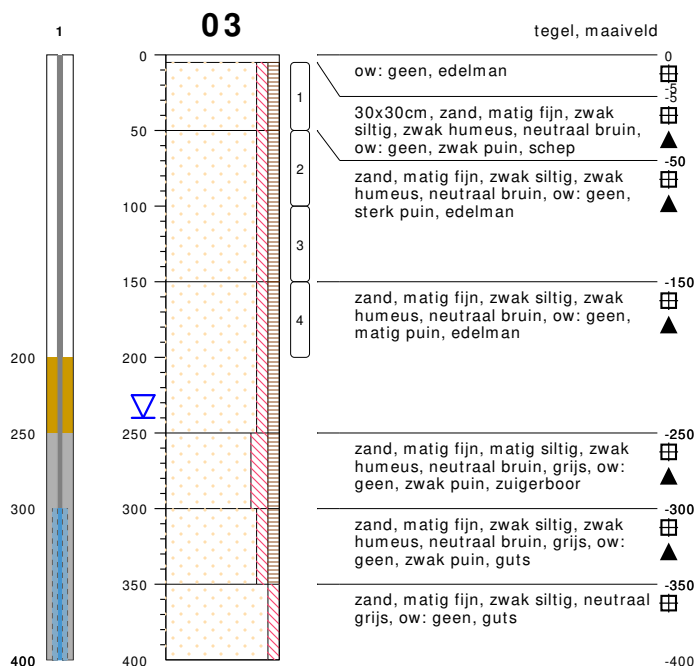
1

03

tegel, maaiveld

0
50
100
150
200
250
300
350
400

1
2
3
4

0
-5
-5
ow: geen, edelman

30x30cm, zand, matig fijn, zwak siltig, zwak humeus, neutraal bruin, ow: geen, zwak puin, schep

-50
zand, matig fijn, zwak siltig, zwak humeus, neutraal bruin, ow: geen, sterk puin, edelman

-150
zand, matig fijn, zwak siltig, zwak humeus, neutraal bruin, ow: geen, matig puin, edelman

-250
zand, matig fijn, matig siltig, zwak humeus, neutraal bruin, grijs, ow: geen, zwak puin, zuigerboor

-300
zand, matig fijn, zwak siltig, zwak humeus, neutraal bruin, grijs, ow: geen, zwak puin, guts

-350
zand, matig fijn, zwak siltig, neutraal grijs, ow: geen, guts

-400

200
250
300
400